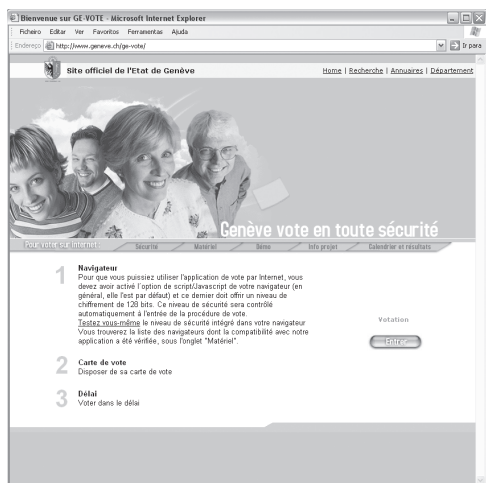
Bienvenue sur GE-VOTE - Microsoft Internet Explorer

Ficheiro Editar Ver Favoritos Ferramentas Ajuda

Endereço http://www.geneve.ch/ge-vote/

Ir para

Site officiel de l'Etat de Genève

Home | Recherche | Annuaires | Département

Genève vote en toute sécurité

Pour voter sur Internet Sécurité Matériel Démo Info projet Calendrier et résultats

1 Navigateur
Pour que vous puissiez utiliser l'application de vote par Internet, vous devez avoir activé l'option de script/Javascript de votre navigateur (en général, elle l'est par défaut) et ce dernier doit offrir un niveau de chiffrement de 128 bits. Ce niveau de sécurité sera contrôlé automatiquement à l'entrée de la procédure de vote.
Testez vous-même le niveau de sécurité intégré dans votre navigateur
Vous trouverez la liste des navigateurs dont la compatibilité avec notre application a été vérifiée, sous l'onglet "Matériel".

Votation

Entrer

2 Carte de vote
Disposer de sa carte de vote

3 Délai
Voter dans le délai